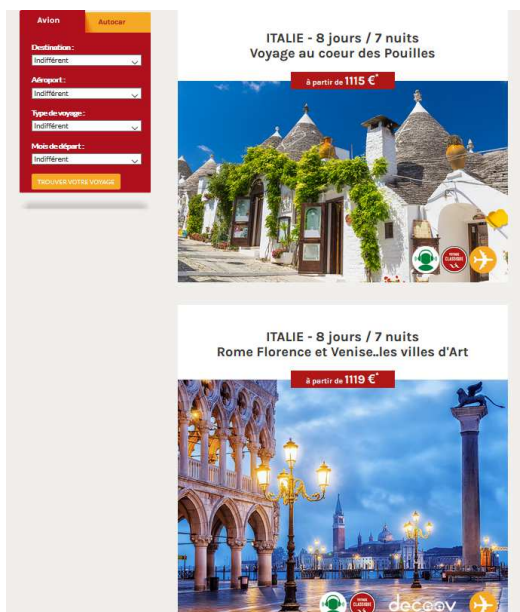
Avion
Autocar

Destination :
Indifférent

Aéroport :
Indifférent

Type de voyage :
Indifférent

Mois de départ :
Indifférent

TROUVER VOTRE VOYAGE

ITALIE - 8 jours / 7 nuits
Voyage au coeur des Pouilles

à partir de 1115 €*

ITALIE - 8 jours / 7 nuits
Rome Florence et Venise..les villes d'Art

à partir de 1119 €*

decoov